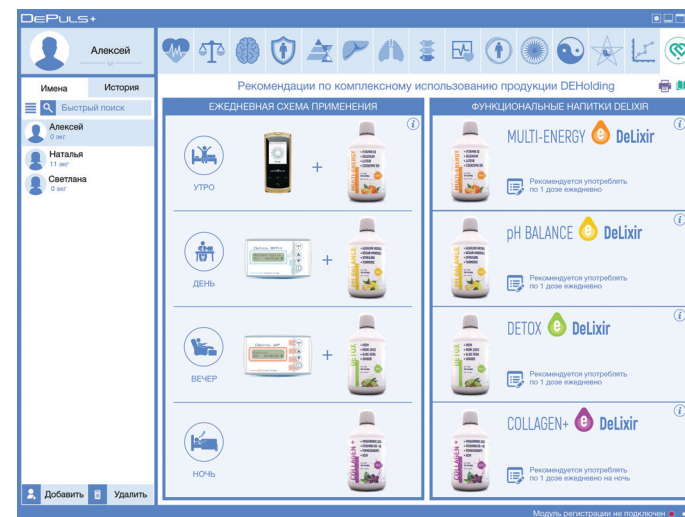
DEPULS+

Алексей

Имена | История

Быстрый поиск

Алексей
0 экг

Наталья
11 экг

Светлана
0 экг

Добавить | Удалить

Рекомендации по комплексному использованию продукции DEHolding

ЕЖЕДНЕВНАЯ СХЕМА ПРИМЕНЕНИЯ

УТРО +

ДЕНЬ +

ВЕЧЕР +

НОЧЬ

ФУНКЦИОНАЛЬНЫЕ НАПИТКИ DELIXIR

MULTI-ENERGY DeLixir
Рекомендуется употреблять по 1 дозе ежедневно

pH BALANCE DeLixir
Рекомендуется употреблять по 1 дозе ежедневно

DETOX DeLixir
Рекомендуется употреблять по 1 дозе ежедневно

COLLAGEN+ DeLixir
Рекомендуется употреблять по 1 дозе ежедневно на ночь

Модуль регистрации не подключен